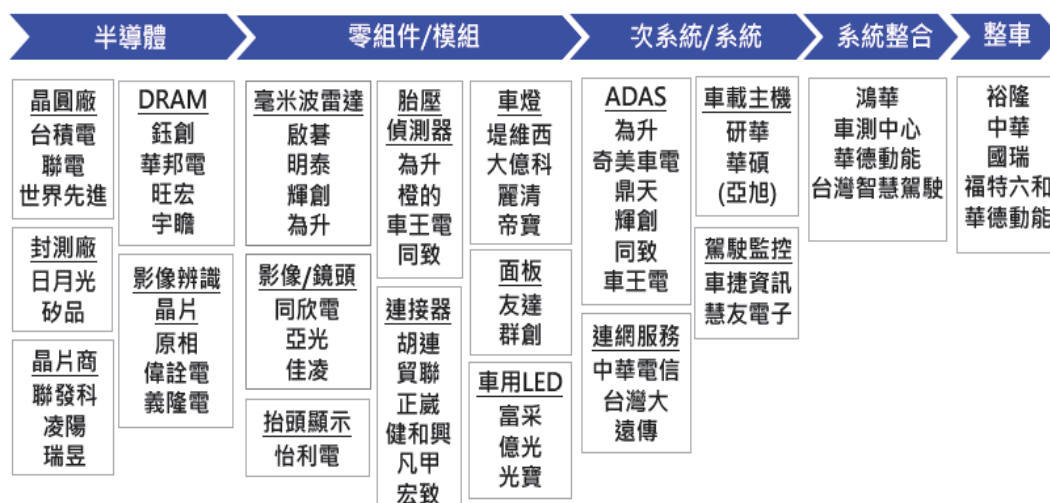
半導體

零組件/模組

次系統/系統

系統整合

整車

晶圓廠
台積電
聯電
世界先進

封測廠
日月光
矽品

晶片商
聯發科
凌陽
瑞昱

DRAM
鈺創
華邦電
旺宏
宇瞻

影像辨識
晶片
原相
偉詮電
義隆電

毫米波雷達
啟碁
明泰
輝創
為升

影像/鏡頭
同欣電
亞光
佳凌

抬頭顯示
怡利電

胎壓
偵測器
為升
橙的
車王電
同致

連接器
胡連
貿聯
正崴
健和興
凡甲
宏致

車燈
堤維西
大億科
麗清
帝寶

面板
友達
群創

車用LED
富采
億光
光寶

ADAS
為升
奇美車電
鼎天
輝創
同致
車王電

連網服務
中華電信
台灣大
遠傳

車載主機
研華
華碩
(亞旭)

駕駛監控
車捷資訊
慧友電子

鴻華
車測中心
華德動能
台灣智慧駕駛

裕隆
中華
國瑞
福特六和
華德動能